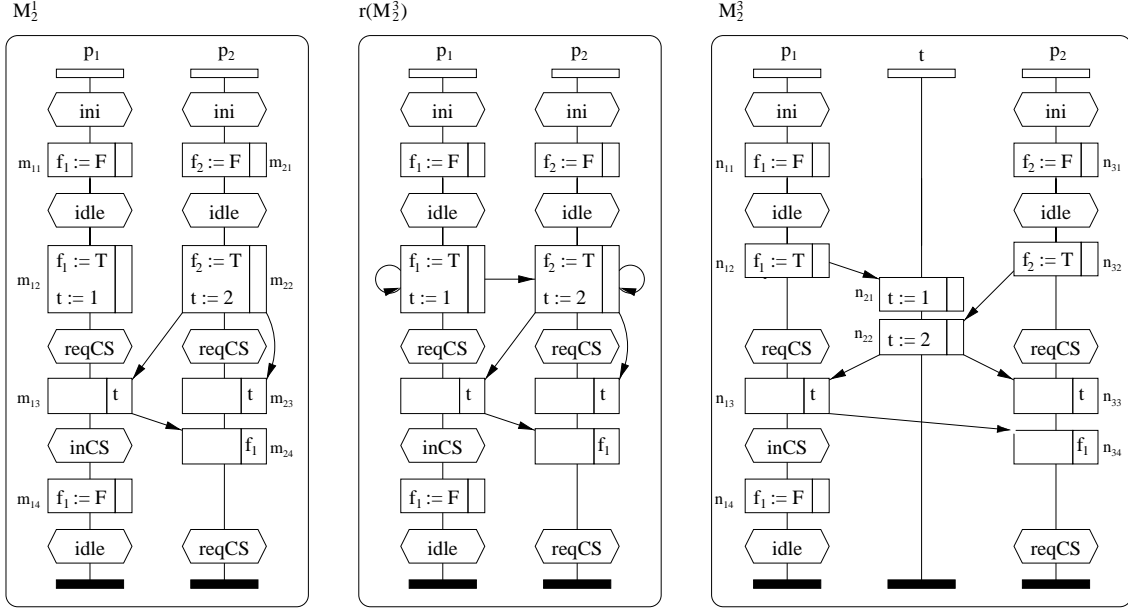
$M_2^1$

$p_1$

$p_2$

ini

ini

$m_{11}$ $f_1 := F$

$f_2 := F$ $m_{21}$

idle

idle

$m_{12}$ $f_1 := T$ $t := 1$

$f_2 := T$ $t := 2$ $m_{22}$

reqCS

reqCS

$m_{13}$ t

t $m_{23}$

inCS

$f_1$ $m_{24}$

$m_{14}$ $f_1 := F$

idle

reqCS

$r(M_2^3)$

$p_1$

$p_2$

ini

ini

$f_1 := F$

$f_2 := F$

idle

idle

$f_1 := T$ $t := 1$

$f_2 := T$ $t := 2$

reqCS

reqCS

t

t

inCS

$f_1$

$f_1 := F$

idle

reqCS

$M_2^3$

$p_1$

t

$p_2$

ini

ini

$n_{11}$ $f_1 := F$

$f_2 := F$ $n_{31}$

idle

idle

$n_{12}$ $f_1 := T$

$f_2 := T$ $n_{32}$

$n_{21}$ $t := 1$

$n_{22}$ $t := 2$

reqCS

reqCS

$n_{13}$ t

t $n_{33}$

inCS

$f_1$ $n_{34}$

$n_{14}$ $f_1 := F$

idle

reqCS